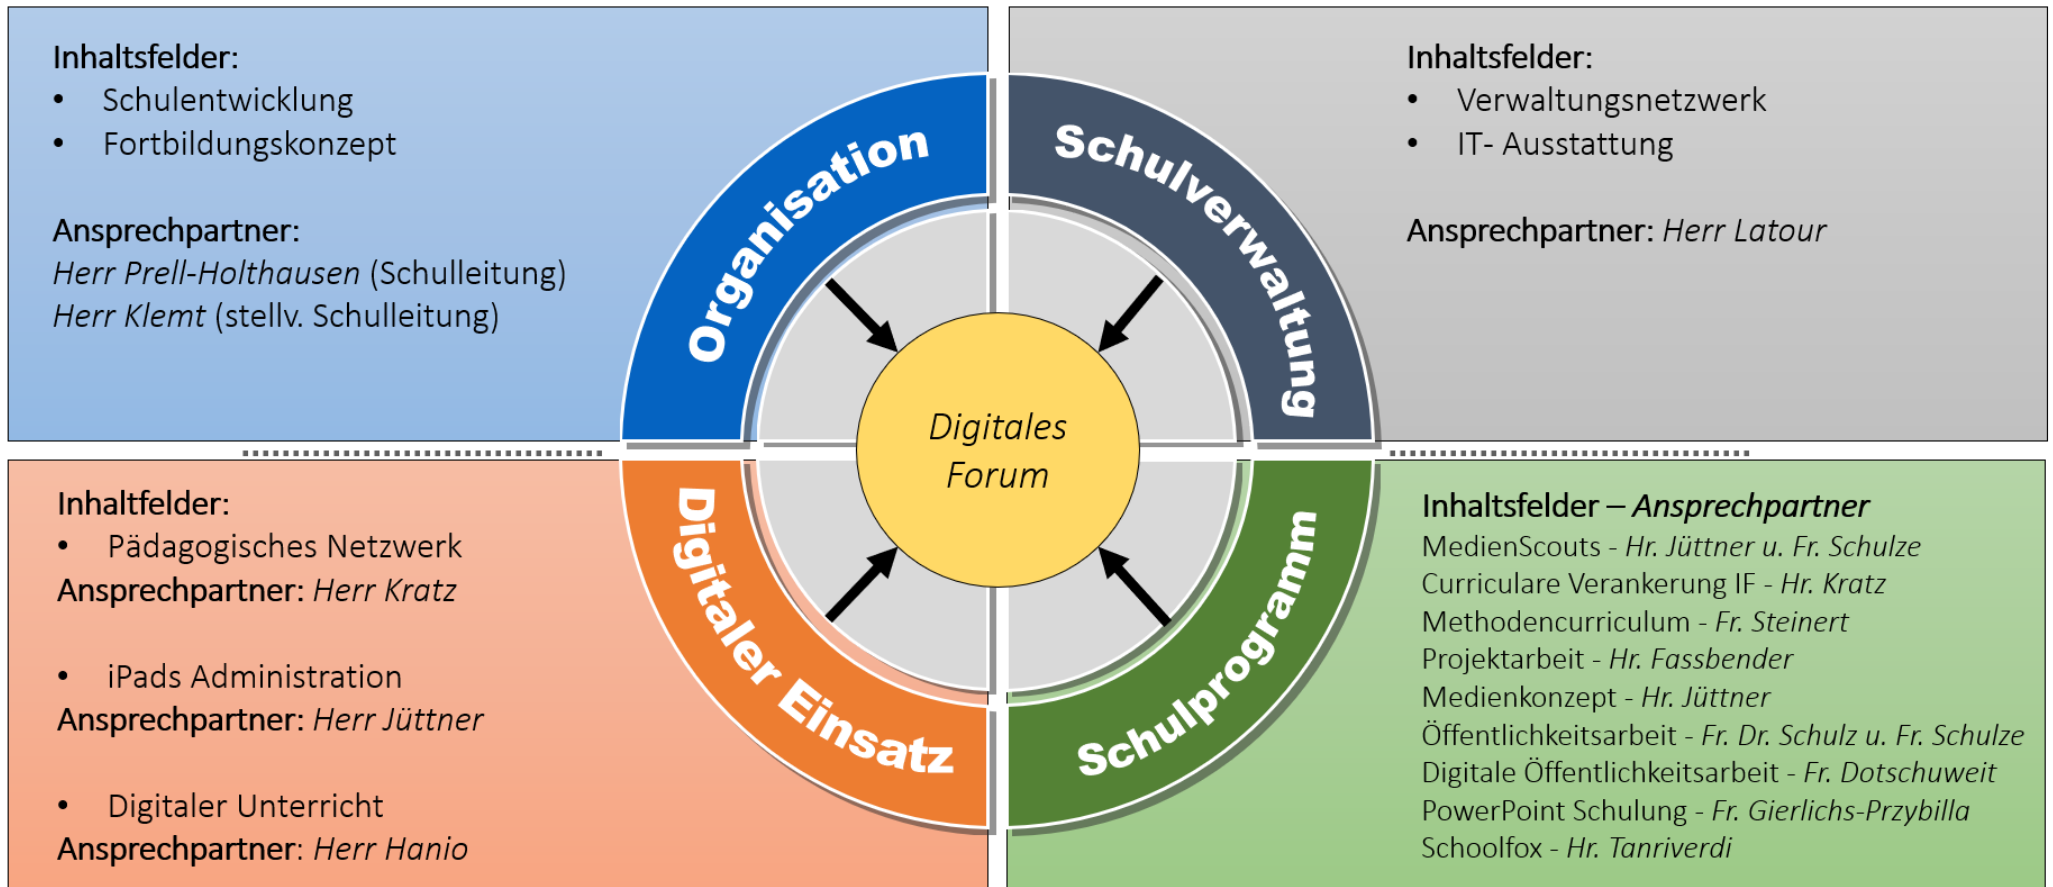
Inhaltsfelder:
• Schulentwicklung
• Fortbildungskonzept

Ansprechpartner:
Herr Prell-Holthausen (Schulleitung)
Herr Klemt (stellv. Schulleitung)

Organisation

Schulverwaltung

Inhaltsfelder:
• Verwaltungsnetzwerk
• IT- Ausstattung

Ansprechpartner: Herr Latour

Digitales Forum

Inhaltfelder:
• Pädagogisches Netzwerk
Ansprechpartner: Herr Kratz

• iPads Administration
Ansprechpartner: Herr Jüttner

• Digitaler Unterricht
Ansprechpartner: Herr Hanio

Digitaler Einsatz

Schulprogramm

Inhaltsfelder – Ansprechpartner
MedienScouts - Hr. Jüttner u. Fr. Schulze
Curriculare Verankerung IF - Hr. Kratz
Methodencurriculum - Fr. Steinert
Projektarbeit - Hr. Fassbender
Medienkonzept - Hr. Jüttner
Öffentlichkeitsarbeit - Fr. Dr. Schulz u. Fr. Schulze
Digitale Öffentlichkeitsarbeit - Fr. Dotschuweit
PowerPoint Schulung - Fr. Gierlichs-Przybilla
Schoolfox - Hr. Tanriverdi